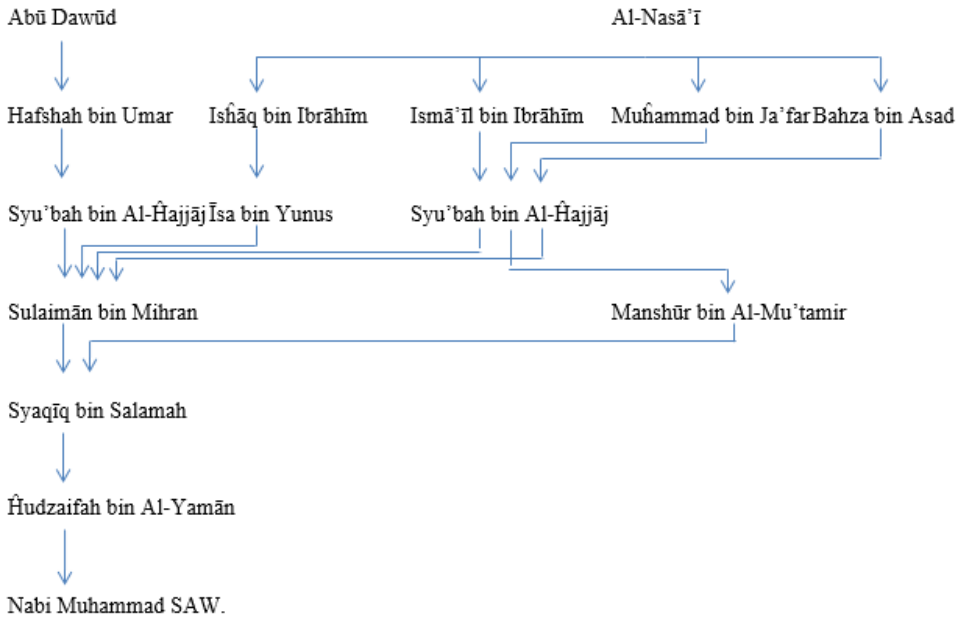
Abū Dawūd

Al-Nasā'ī

Hafshah bin Umar

Isĥâq bin Ibrāhīm

Ismā'īl bin Ibrāhīm

Muĥammad bin Ja'far

Bahza bin Asad

Syu'bah bin Al-Ĥajjāj

Īsa bin Yunus

Syu'bah bin Al-Ĥajjāj

Sulaimān bin Mihran

Manshūr bin Al-Mu'tamir

Syaqīq bin Salamah

Ĥudzaifah bin Al-Yamān

Nabi Muhammad SAW.